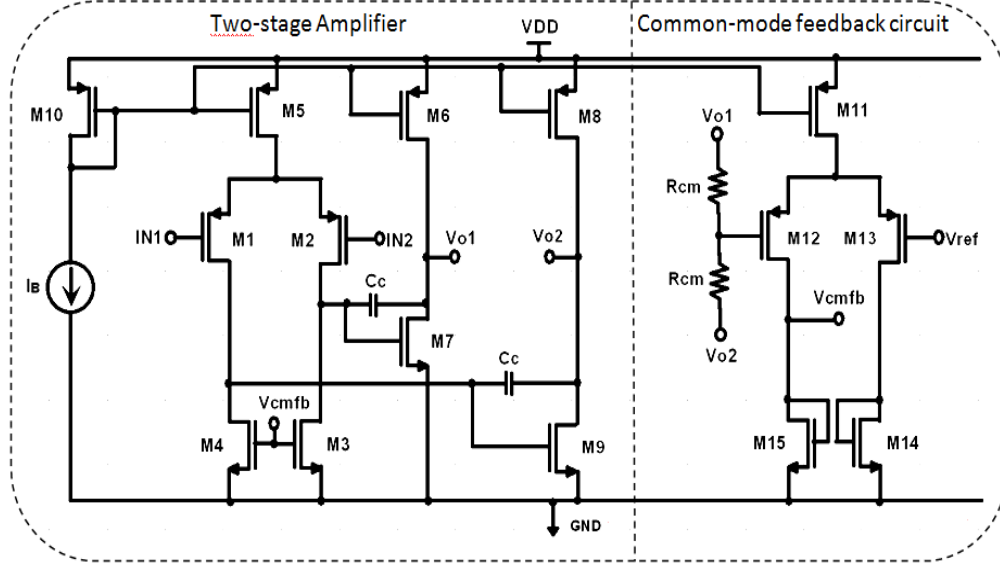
Two-stage Amplifier

Common-mode feedback circuit

VDD

M10

M5

M6

M8

M11

Vo1

Rcm

IN1

M1

M2

IN2

Vo1

Vo2

M12

M13

Vref

$I_B$

Cc

Rcm

Vcmfb

M7

Vo2

Cc

Vcmfb

M4

M3

M9

M15

M14

GND